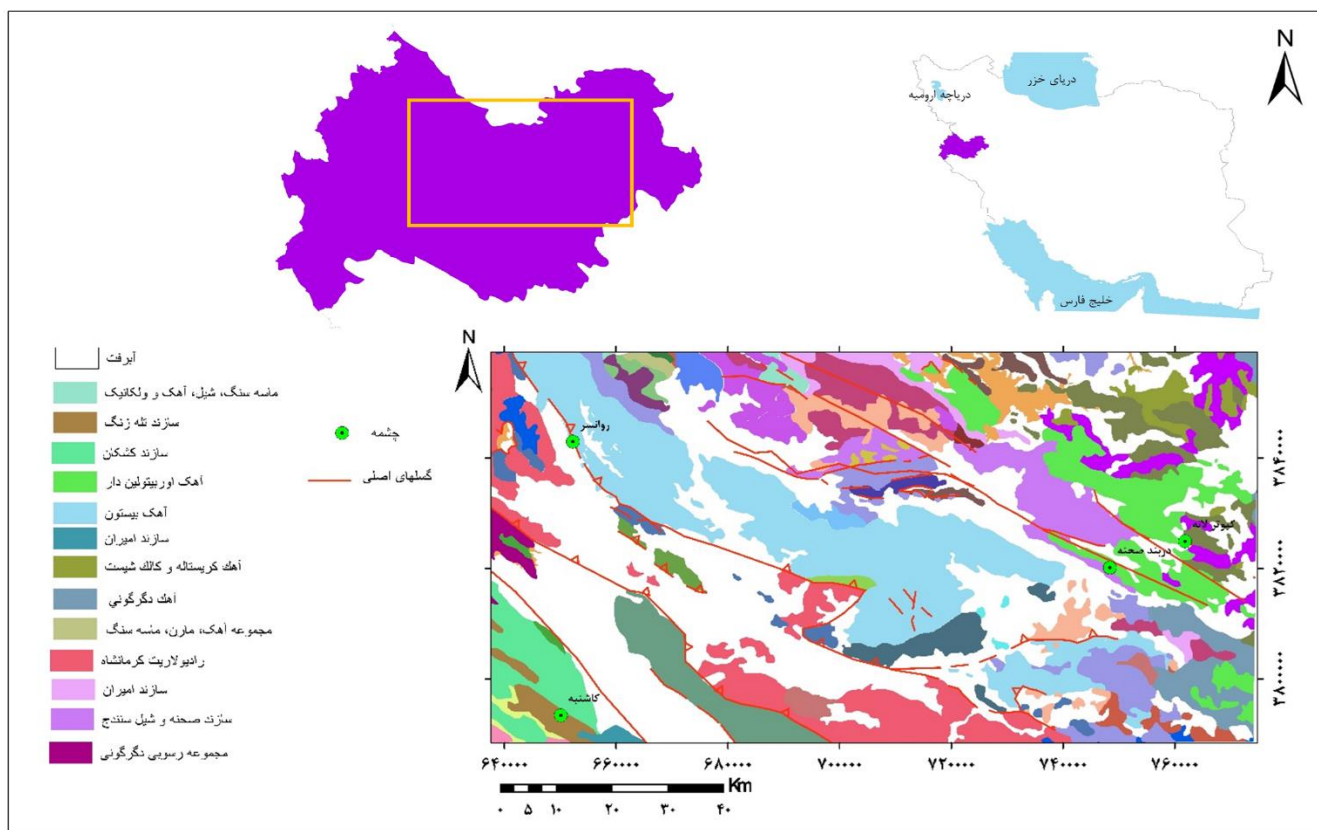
N

دریای خزر

دریاچه ارومیه

خلیج فارس

N

آبرفت

ماسه سنگ، شیل، آهک و ولکانیک

سازند تله زنگ

سازند کشکان

آهک اوربیتولین دار

آهک بیستون

سازند امیران

آهک کریستاله و کالک شیست

آهک دگرگونی

مجموعه آهک، مارن، ماسه سنگ

رادیولاریت کرمانشاه

سازند امیران

سازند صحنه و شیل سنندج

مجموعه رسوبی دگرگونی

چشمه

گسلهای اصلی

روانسر

گیلوراکه

دربند صحنه

کاشنیه

۳۸۴۰۰۰۰

۳۸۲۰۰۰۰

۳۸۰۰۰۰۰

۶۴۰۰۰۰ ۶۶۰۰۰۰ ۶۸۰۰۰۰ ۷۰۰۰۰۰ ۷۲۰۰۰۰ ۷۴۰۰۰۰ ۷۶۰۰۰۰

Km

۰ ۵ ۱۰ ۲۰ ۳۰ ۴۰